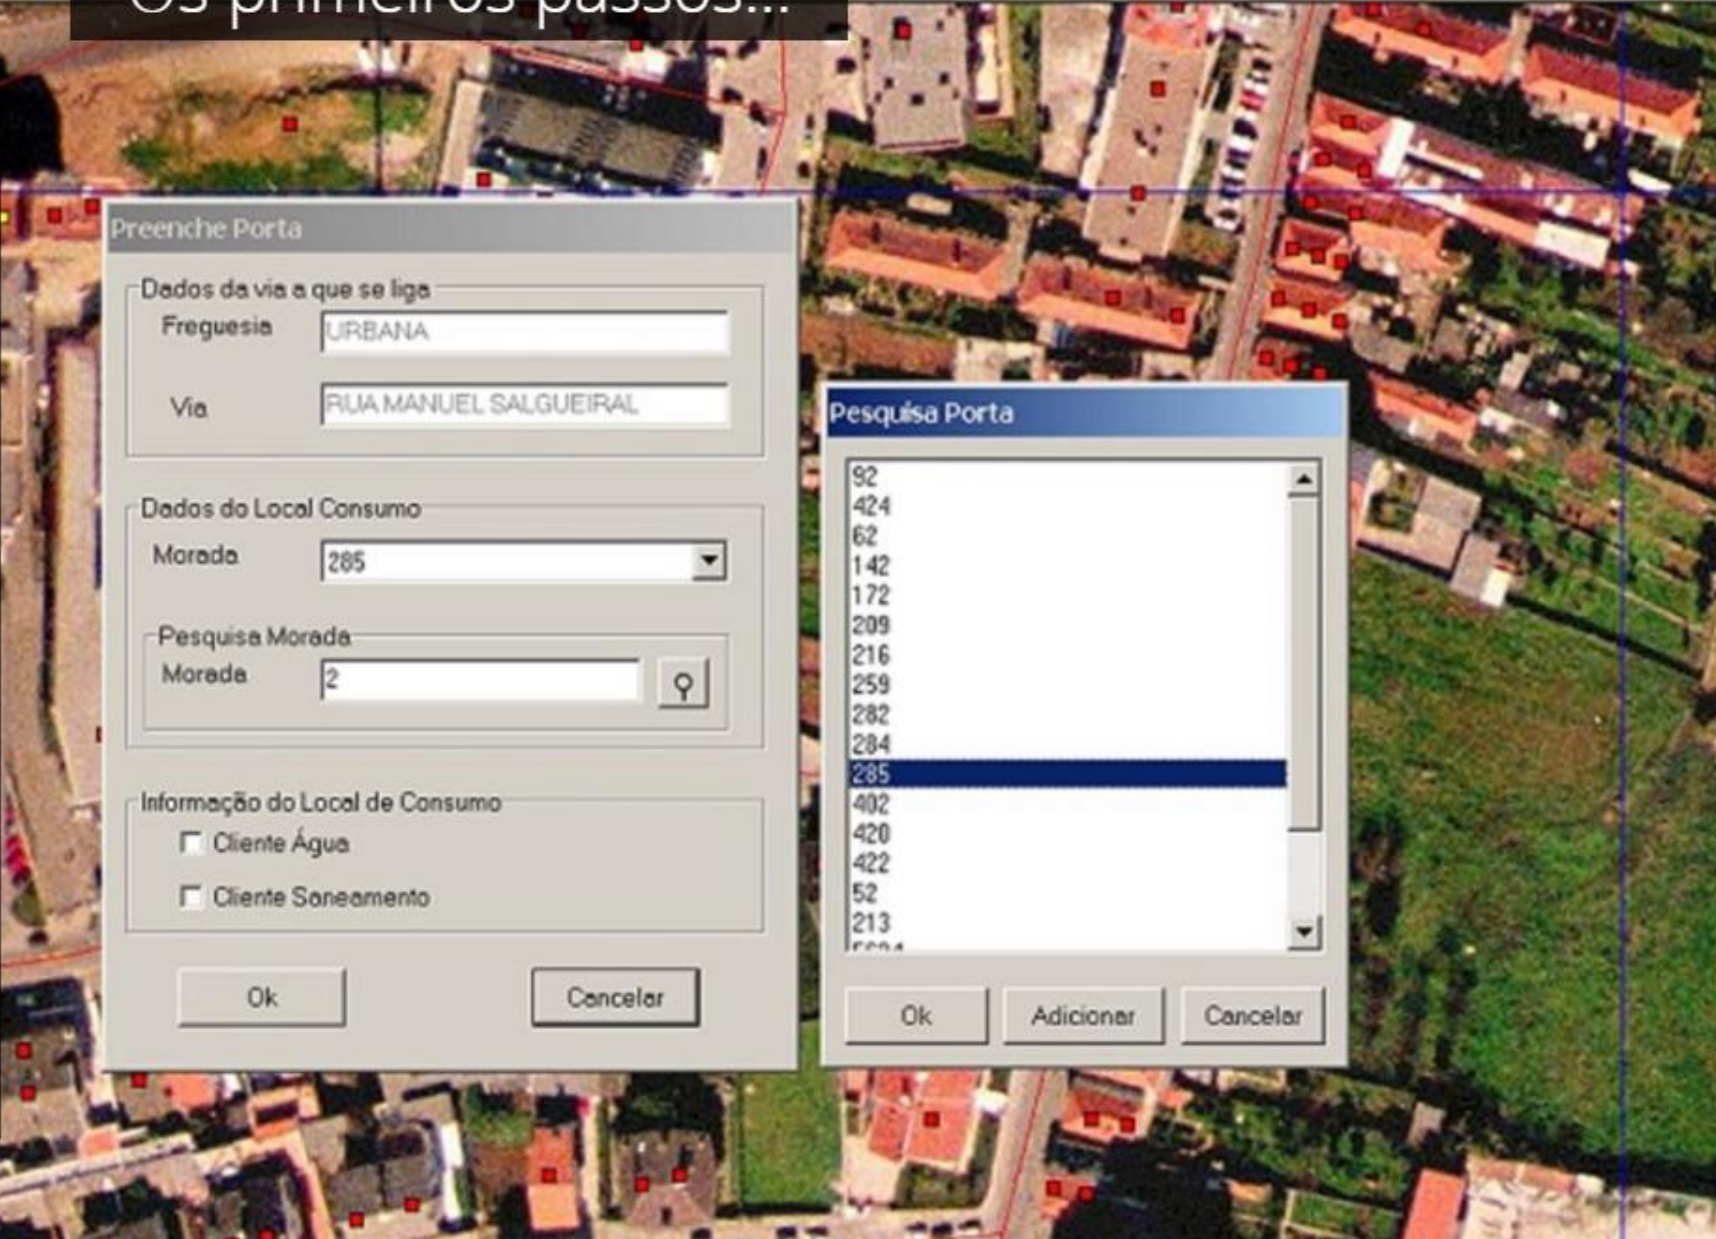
Os primeiros passos...

Preenche Porta

Dados da via a que se liga
Freguesia URBANA
Via RUA MANUEL SALGUEIRAL

Dados do Local Consumo
Morada 285

Pesquisa Morada
Morada 2

Informação do Local de Consumo
Cliente Água
Cliente Saneamento

Ok
Cancelar

Pesquisa Porta

92
424
62
142
172
209
216
259
282
284
285
402
420
422
52
213
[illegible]

Ok
Adicionar
Cancelar